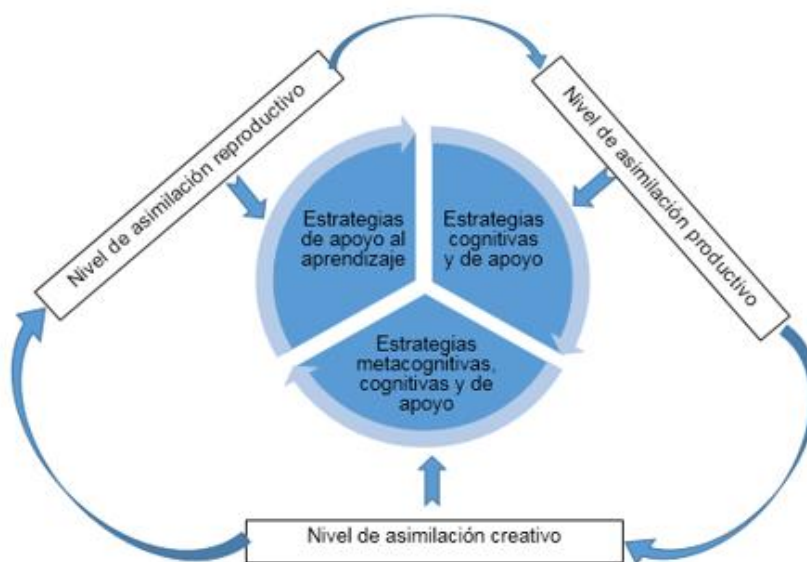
Nivel de asimilación reproductivo

Nivel de asimilación productivo

Estrategias de apoyo al aprendizaje

Estrategias cognitivas y de apoyo

Estrategias metacognitivas, cognitivas y de apoyo

Nivel de asimilación creativo